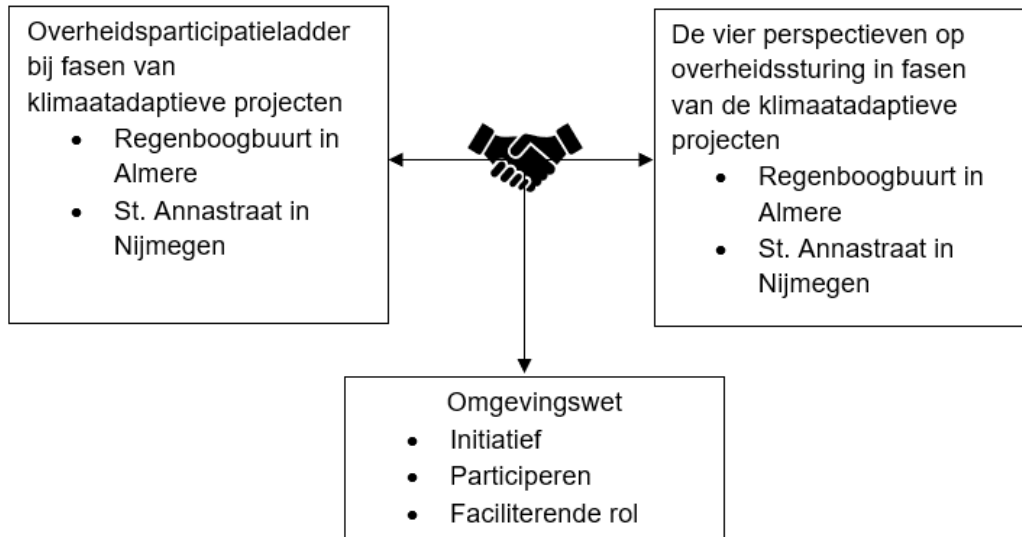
Overheidsparticipatieladder bij fasen van klimaatadaptieve projecten
- Regenboogbuurt in Almere
- St. Annastraat in Nijmegen

De vier perspectieven op overheidssturing in fasen van de klimaatadaptieve projecten
- Regenboogbuurt in Almere
- St. Annastraat in Nijmegen

Omgevingswet
- Initiatief
- Participeren
- Faciliterende rol